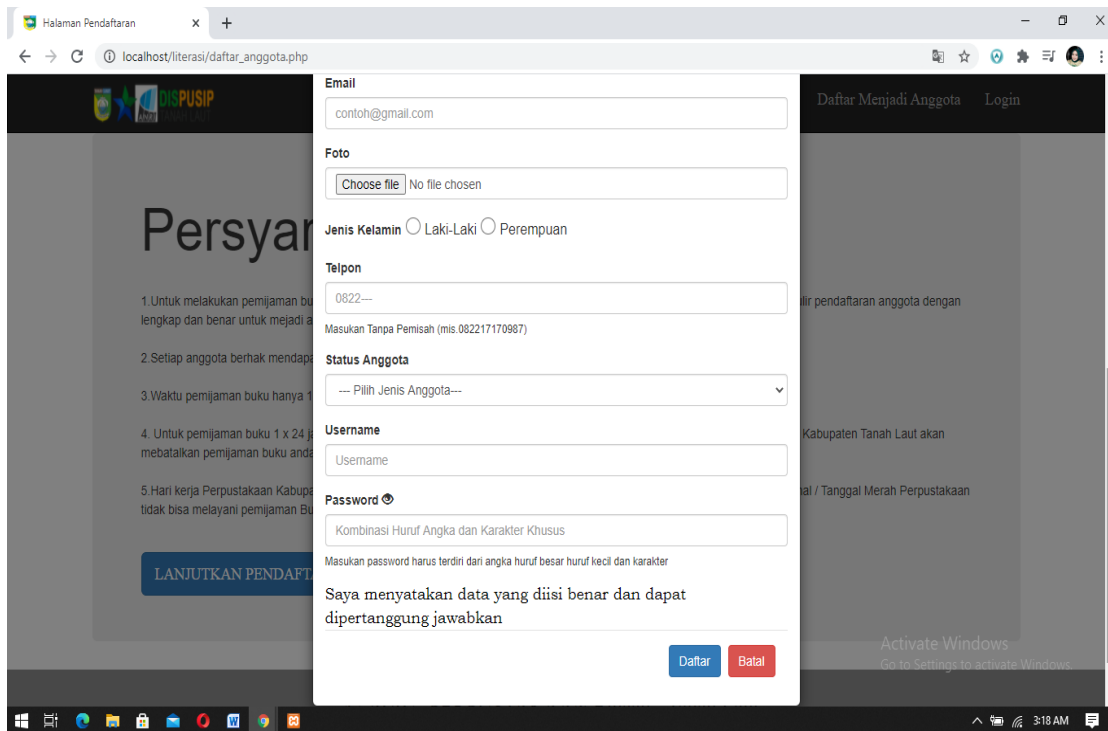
Halaman Pendaftaran × +

localhost/literasi/daftar_anggota.php

DISPUSIP

Daftar Menjadi Anggota Login

Persyar

1.Untuk melakukan pemijaman bu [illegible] ulir pendaftaran anggota dengan lengkap dan benar untuk mejadi a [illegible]

2.Setiap anggota berhak mendapa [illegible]

3.Waktu pemijaman buku hanya 1 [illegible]

4. Untuk pemijaman buku 1 x 24 j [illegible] Kabupaten Tanah Laut akan mebatalkan pemijaman buku anda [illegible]

5.Hari kerja Perpustakaan Kabupa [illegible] al / Tanggal Merah Perpustakaan tidak bisa melayani pemijaman Bu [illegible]

LANJUTKAN PENDAFT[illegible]

Email

contoh@gmail.com

Foto

Choose file No file chosen

Jenis Kelamin Laki-Laki Perempuan

Telpon

0822---

Masukan Tanpa Pemisah (mis.082217170987)

Status Anggota

--- Pilih Jenis Anggota---

Username

Username

Password

Kombinasi Huruf Angka dan Karakter Khusus

Masukan password harus terdiri dari angka huruf besar huruf kecil dan karakter

Saya menyatakan data yang diisi benar dan dapat dipertanggung jawabkan

Daftar Batal

Activate Windows
Go to Settings to activate Windows.

3:18 AM